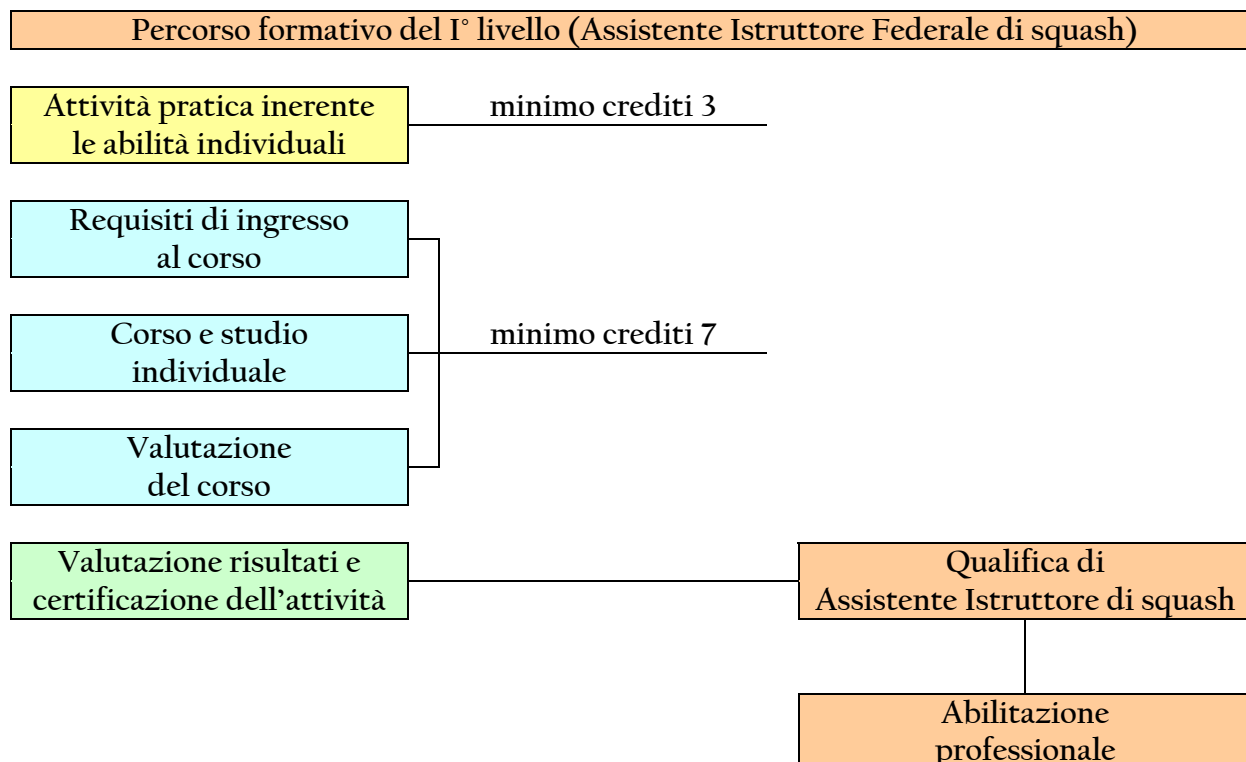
Percorso formativo del I° livello (Assistente Istruttore Federale di squash)

Attività pratica inerente le abilità individuali

minimo crediti 3

Requisiti di ingresso al corso

Corso e studio individuale

minimo crediti 7

Valutazione del corso

Valutazione risultati e certificazione dell'attività

Qualifica di Assistente Istruttore di squash

Abilitazione professionale